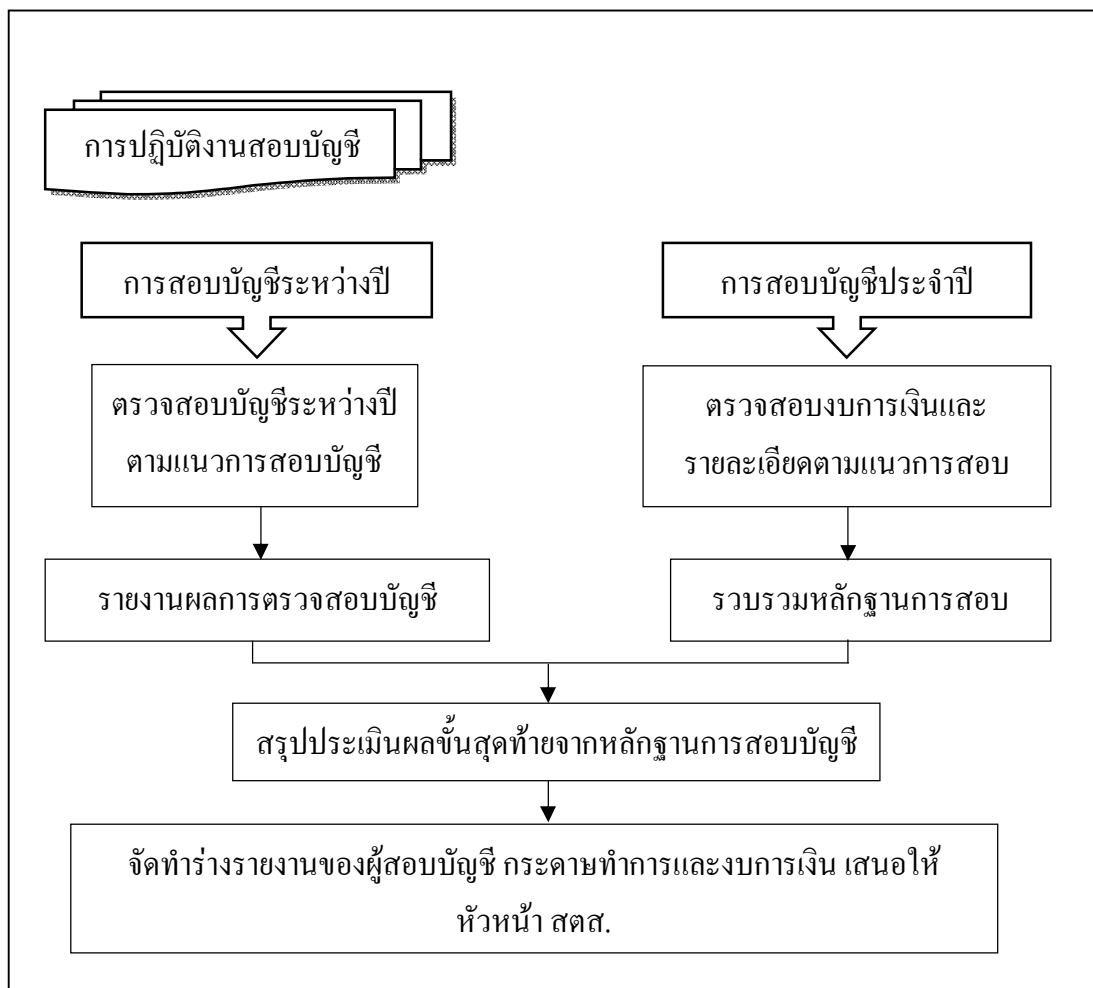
การปฏิบัติงานสอบบัญชี

การสอบบัญชีระหว่างปี

การสอบบัญชีประจำปี

ตรวจสอบบัญชีระหว่างปี ตามแนวการสอบบัญชี

ตรวจสอบงบการเงินและ รายละเอียดตามแนวการสอบ

รายงานผลการตรวจสอบบัญชี

รวบรวมหลักฐานการสอบ

สรุปประเมินผลขั้นสุดท้ายจากหลักฐานการสอบบัญชี

จัดทำร่างรายงานของผู้สอบบัญชี กระดาษทำการและงบการเงิน เสนอให้ หัวหน้า สตส.